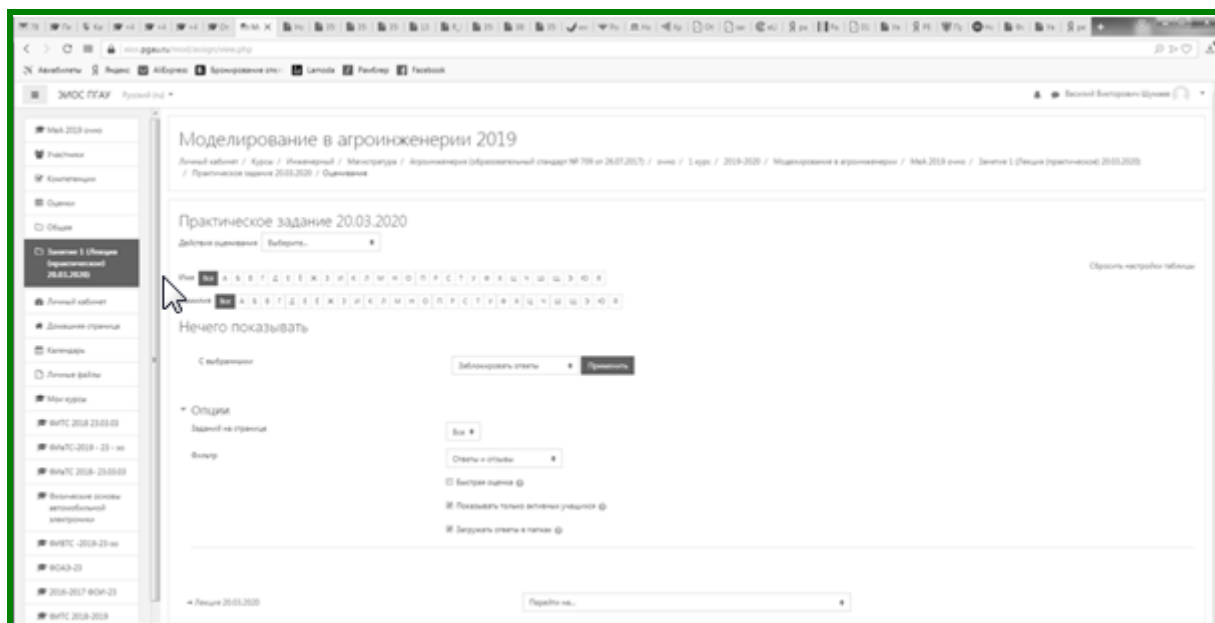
ЭИОС ПГАУ Русский (ru)

Василий Викторович Шукаев

МаА 2019 очно
Участники
Компетенции
Оценки
Общее
Занятие 1 (Лекция (практическое) 20.03.2020)
Личный кабинет
Домашняя страница
Календарь
Личные файлы
Мои курсы
ФИТС 2018 23.03.03
ФАиТС-2019 - 23 - зо
ФАиТС 2018- 23.03.03
Физические основы автомобильной электроники
ФИВТС -2019-23-зо
ФОАЗ-23
2016-2017 ФОИ-23
ФИТС 2018-2019

Моделирование в агроинженерии 2019

Личный кабинет / Курсы / Инженерный / Магистратура / Агроинженерия (образовательный стандарт № 709 от 26.07.2017) / очно / 1 курс / 2019-2020 / Моделирование в агроинженерии / МаА 2019 очно / Занятие 1 (Лекция (практическое) 20.03.2020) / Практическое задание 20.03.2020 / Оценивание

Практическое задание 20.03.2020

Действия оценивания Выберите...

Сбросить настройки таблицы

Имя Все А Б В Г Д Е Ё Ж З И К Л М Н О П Р С Т У Ф Х Ц Ч Ш Щ Э Ю Я
Фамилия Все А Б В Г Д Е Ё Ж З И К Л М Н О П Р С Т У Ф Х Ц Ч Ш Щ Э Ю Я

Нечего показывать

С выбранными
Заблокировать ответы
Применить

Опции
Заданий на странице
Все
Фильтр
Ответы и отзывы
Быстрая оценка
Показывать только активных учащихся
Загружать ответы в папках

◄ Лекция 20.03.2020
Перейти на...